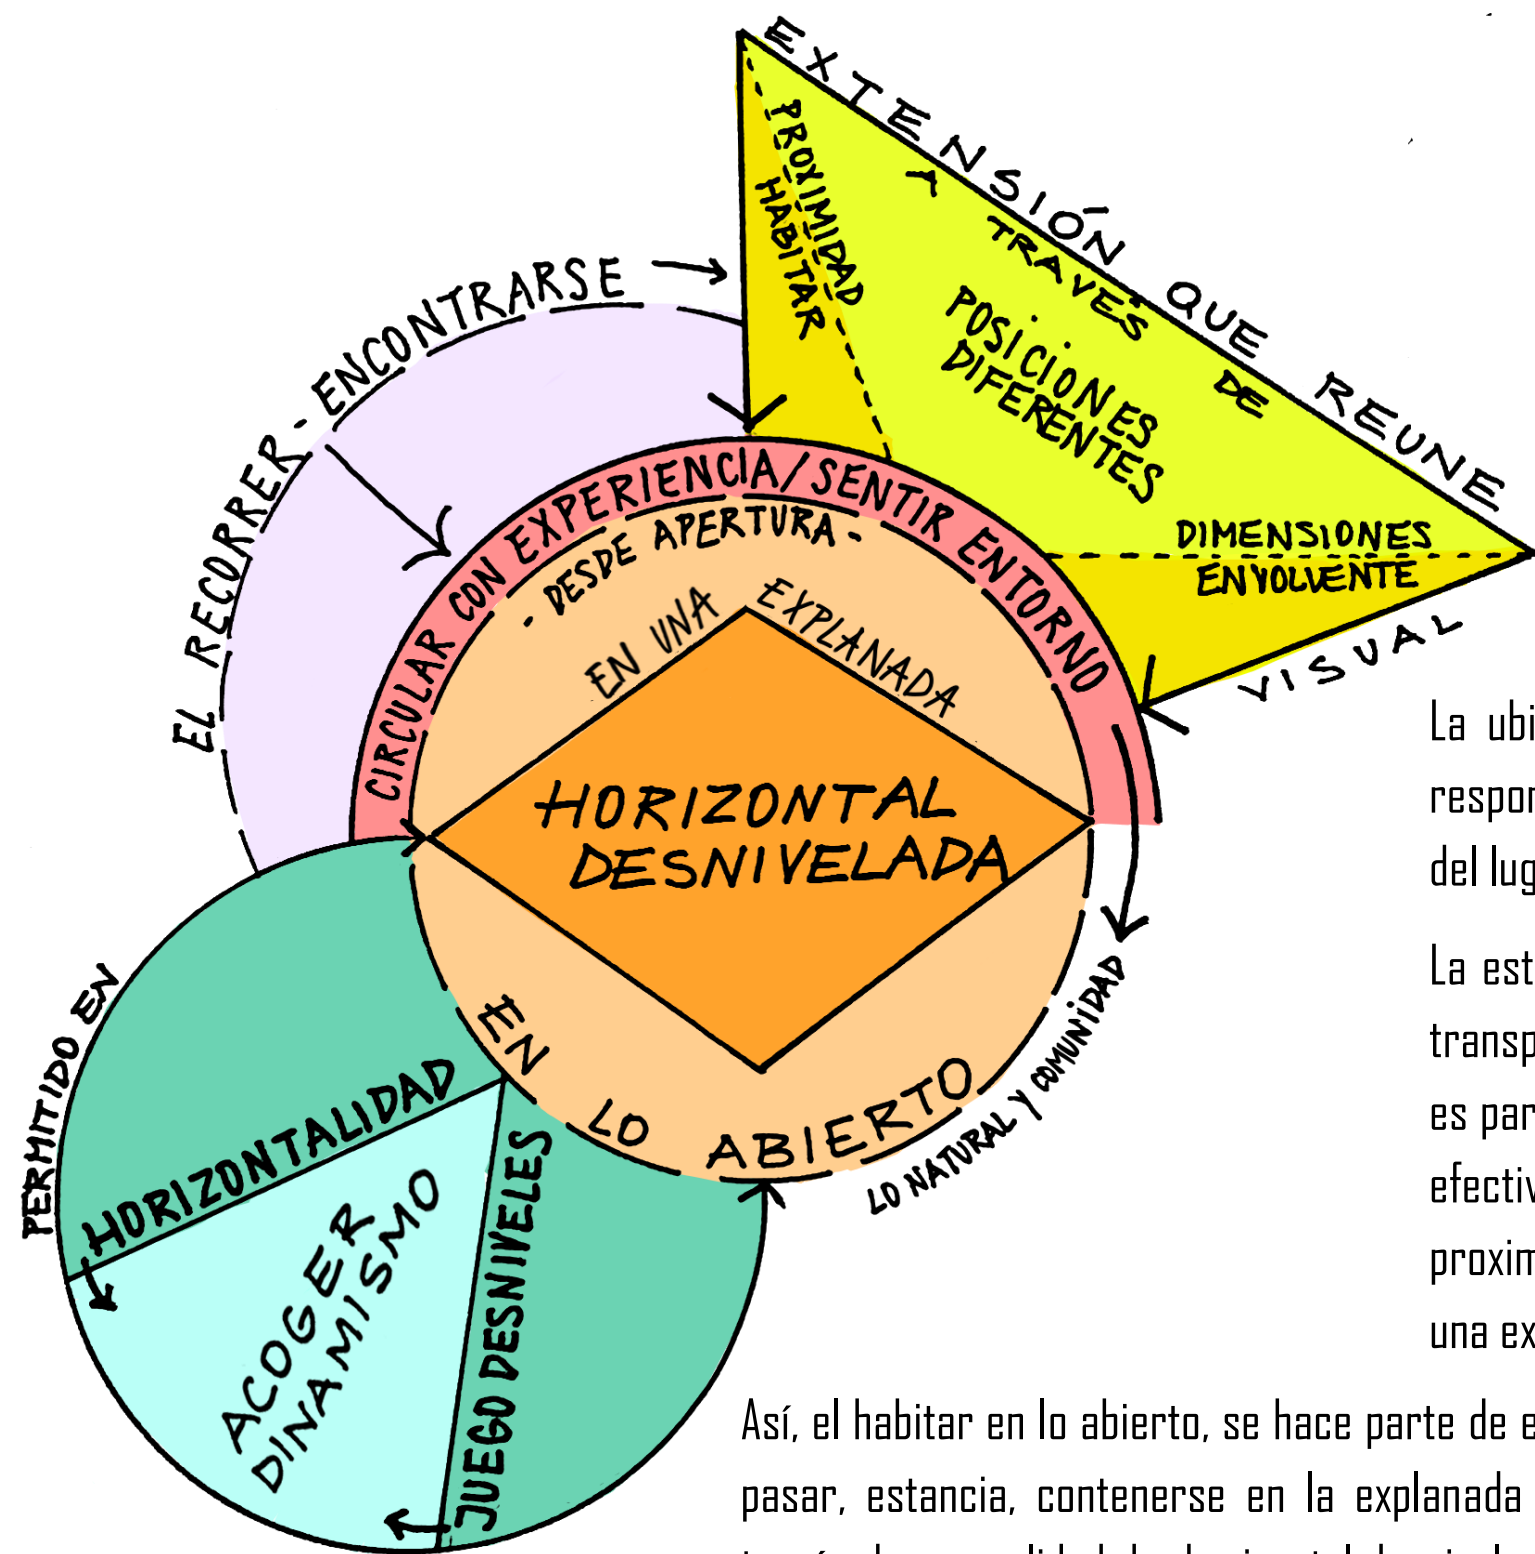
EXTENSIÓN QUE REUNE A TRAVES DE POSICIONES DIFERENTES

PROXIMIDAD HABITAR

DIMENSIONES ENVOLVENTE

VISUAL

EL RECORRER - ENCONTRARSE

CIRCULAR CON EXPERIENCIA/SENTIR ENTORNO

- DESDE APERTURA -

EN UNA EXPLANADA

HORIZONTAL DESNIVELADA

EN LO ABIERTO

LO NATURAL Y COMUNIDAD

PERMITIDO EN

HORIZONTALIDAD

ACOGER DINAMISMO

JUEGO DESNIVELES

La ubi

respon

del lug

La est

transp

es par

efectiv

proxim

una ex

Así, el habitar en lo abierto, se hace parte de e

pasar, estancia, contenerse en la explanada

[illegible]